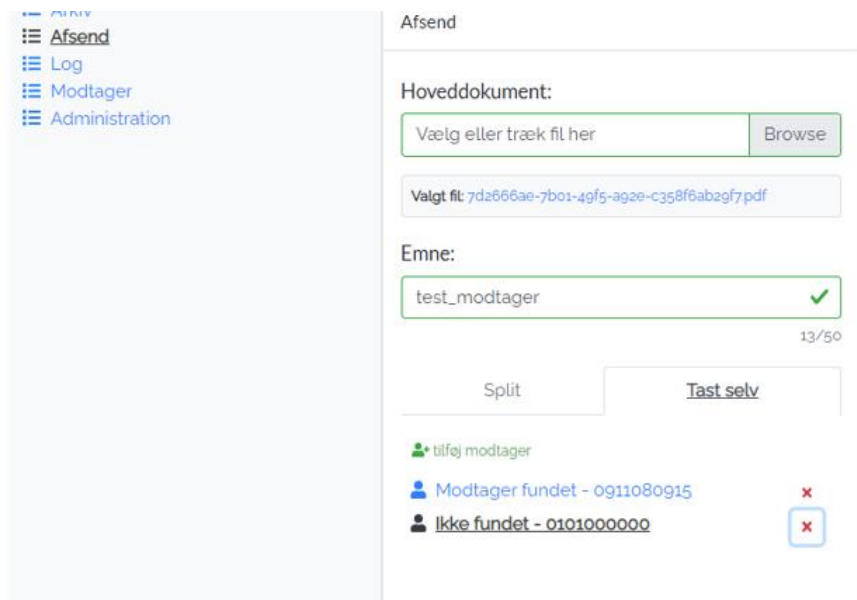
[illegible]
Afsend
Log
Modtager
Administration

Afsend

Hoveddokument:

Vælg eller træk fil her
Browse

Valgt fil: 7d2666ae-7b01-49f5-a92e-c358f6ab29f7.pdf

Emne:

test_modtager

13/50

Split
Tast selv

tilføj modtager

Modtager fundet - 0911080915
Ikke fundet - 0101000000